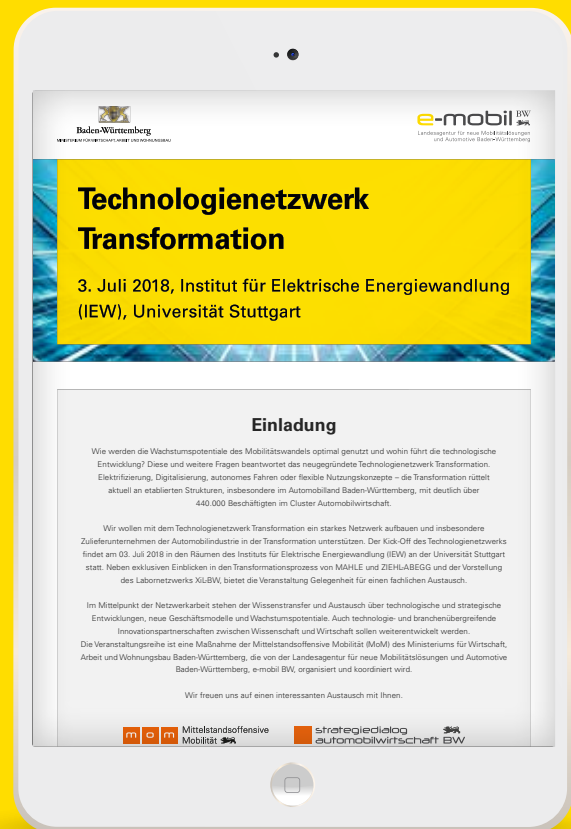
Baden-Württemberg
MINISTERIUM FÜR WIRTSCHAFT, ARBEIT UND WOHNUNGSBAU

e-mobil BW
Landesagentur für neue Mobilitätslösungen und Automotive Baden-Württemberg

Technologienetzwerk Transformation

3. Juli 2018, Institut für Elektrische Energiewandlung (IEW), Universität Stuttgart

Einladung

Wie werden die Wachstumspotentiale des Mobilitätswandels optimal genutzt und wohin führt die technologische Entwicklung? Diese und weitere Fragen beantwortet das neugegründete Technologienetzwerk Transformation. Elektrifizierung, Digitalisierung, autonomes Fahren oder flexible Nutzungskonzepte – die Transformation rüttelt aktuell an etablierten Strukturen, insbesondere im Automobilland Baden-Württemberg, mit deutlich über 440.000 Beschäftigten im Cluster Automobilwirtschaft.

Wir wollen mit dem Technologienetzwerk Transformation ein starkes Netzwerk aufbauen und insbesondere Zulieferunternehmen der Automobilindustrie in der Transformation unterstützen. Der Kick-Off des Technologienetzwerks findet am 03. Juli 2018 in den Räumen des Instituts für Elektrische Energiewandlung (IEW) an der Universität Stuttgart statt. Neben exklusiven Einblicken in den Transformationsprozess von MAHLE und ZIEHL-ABEGG und der Vorstellung des Labornetzwerks XiL-BW, bietet die Veranstaltung Gelegenheit für einen fachlichen Austausch.

Im Mittelpunkt der Netzwerkarbeit stehen der Wissenstransfer und Austausch über technologische und strategische Entwicklungen, neue Geschäftsmodelle und Wachstumspotentiale. Auch technologie- und branchenübergreifende Innovationspartnerschaften zwischen Wissenschaft und Wirtschaft sollen weiterentwickelt werden.
Die Veranstaltungsreihe ist eine Maßnahme der Mittelstandsoffensive Mobilität (MoM) des Ministeriums für Wirtschaft, Arbeit und Wohnungsbau Baden-Württemberg, die von der Landesagentur für neue Mobilitätslösungen und Automotive Baden-Württemberg, e-mobil BW, organisiert und koordiniert wird.

Wir freuen uns auf einen interessanten Austausch mit Ihnen.

m o m Mittelstandsoffensive Mobilität

strategiedialog automobilwirtschaft BW